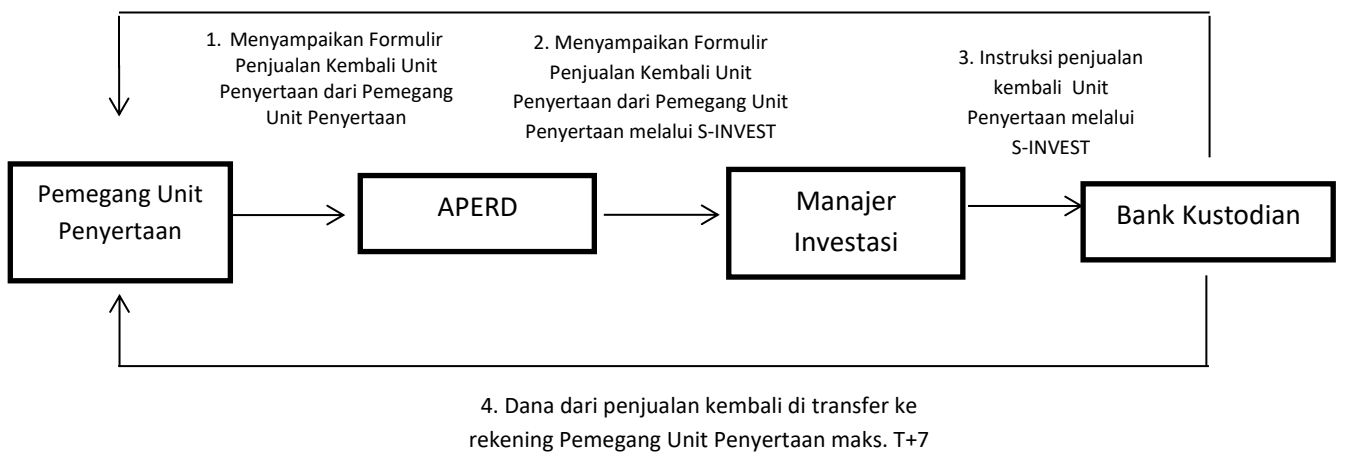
1. Menyampaikan Formulir Penjualan Kembali Unit Penyertaan dari Pemegang Unit Penyertaan

2. Menyampaikan Formulir Penjualan Kembali Unit Penyertaan dari Pemegang Unit Penyertaan melalui S-INVEST

3. Instruksi penjualan kembali Unit Penyertaan melalui S-INVEST

Pemegang Unit Penyertaan

APERD

Manajer Investasi

Bank Kustodian

4. Dana dari penjualan kembali di transfer ke rekening Pemegang Unit Penyertaan maks. T+7